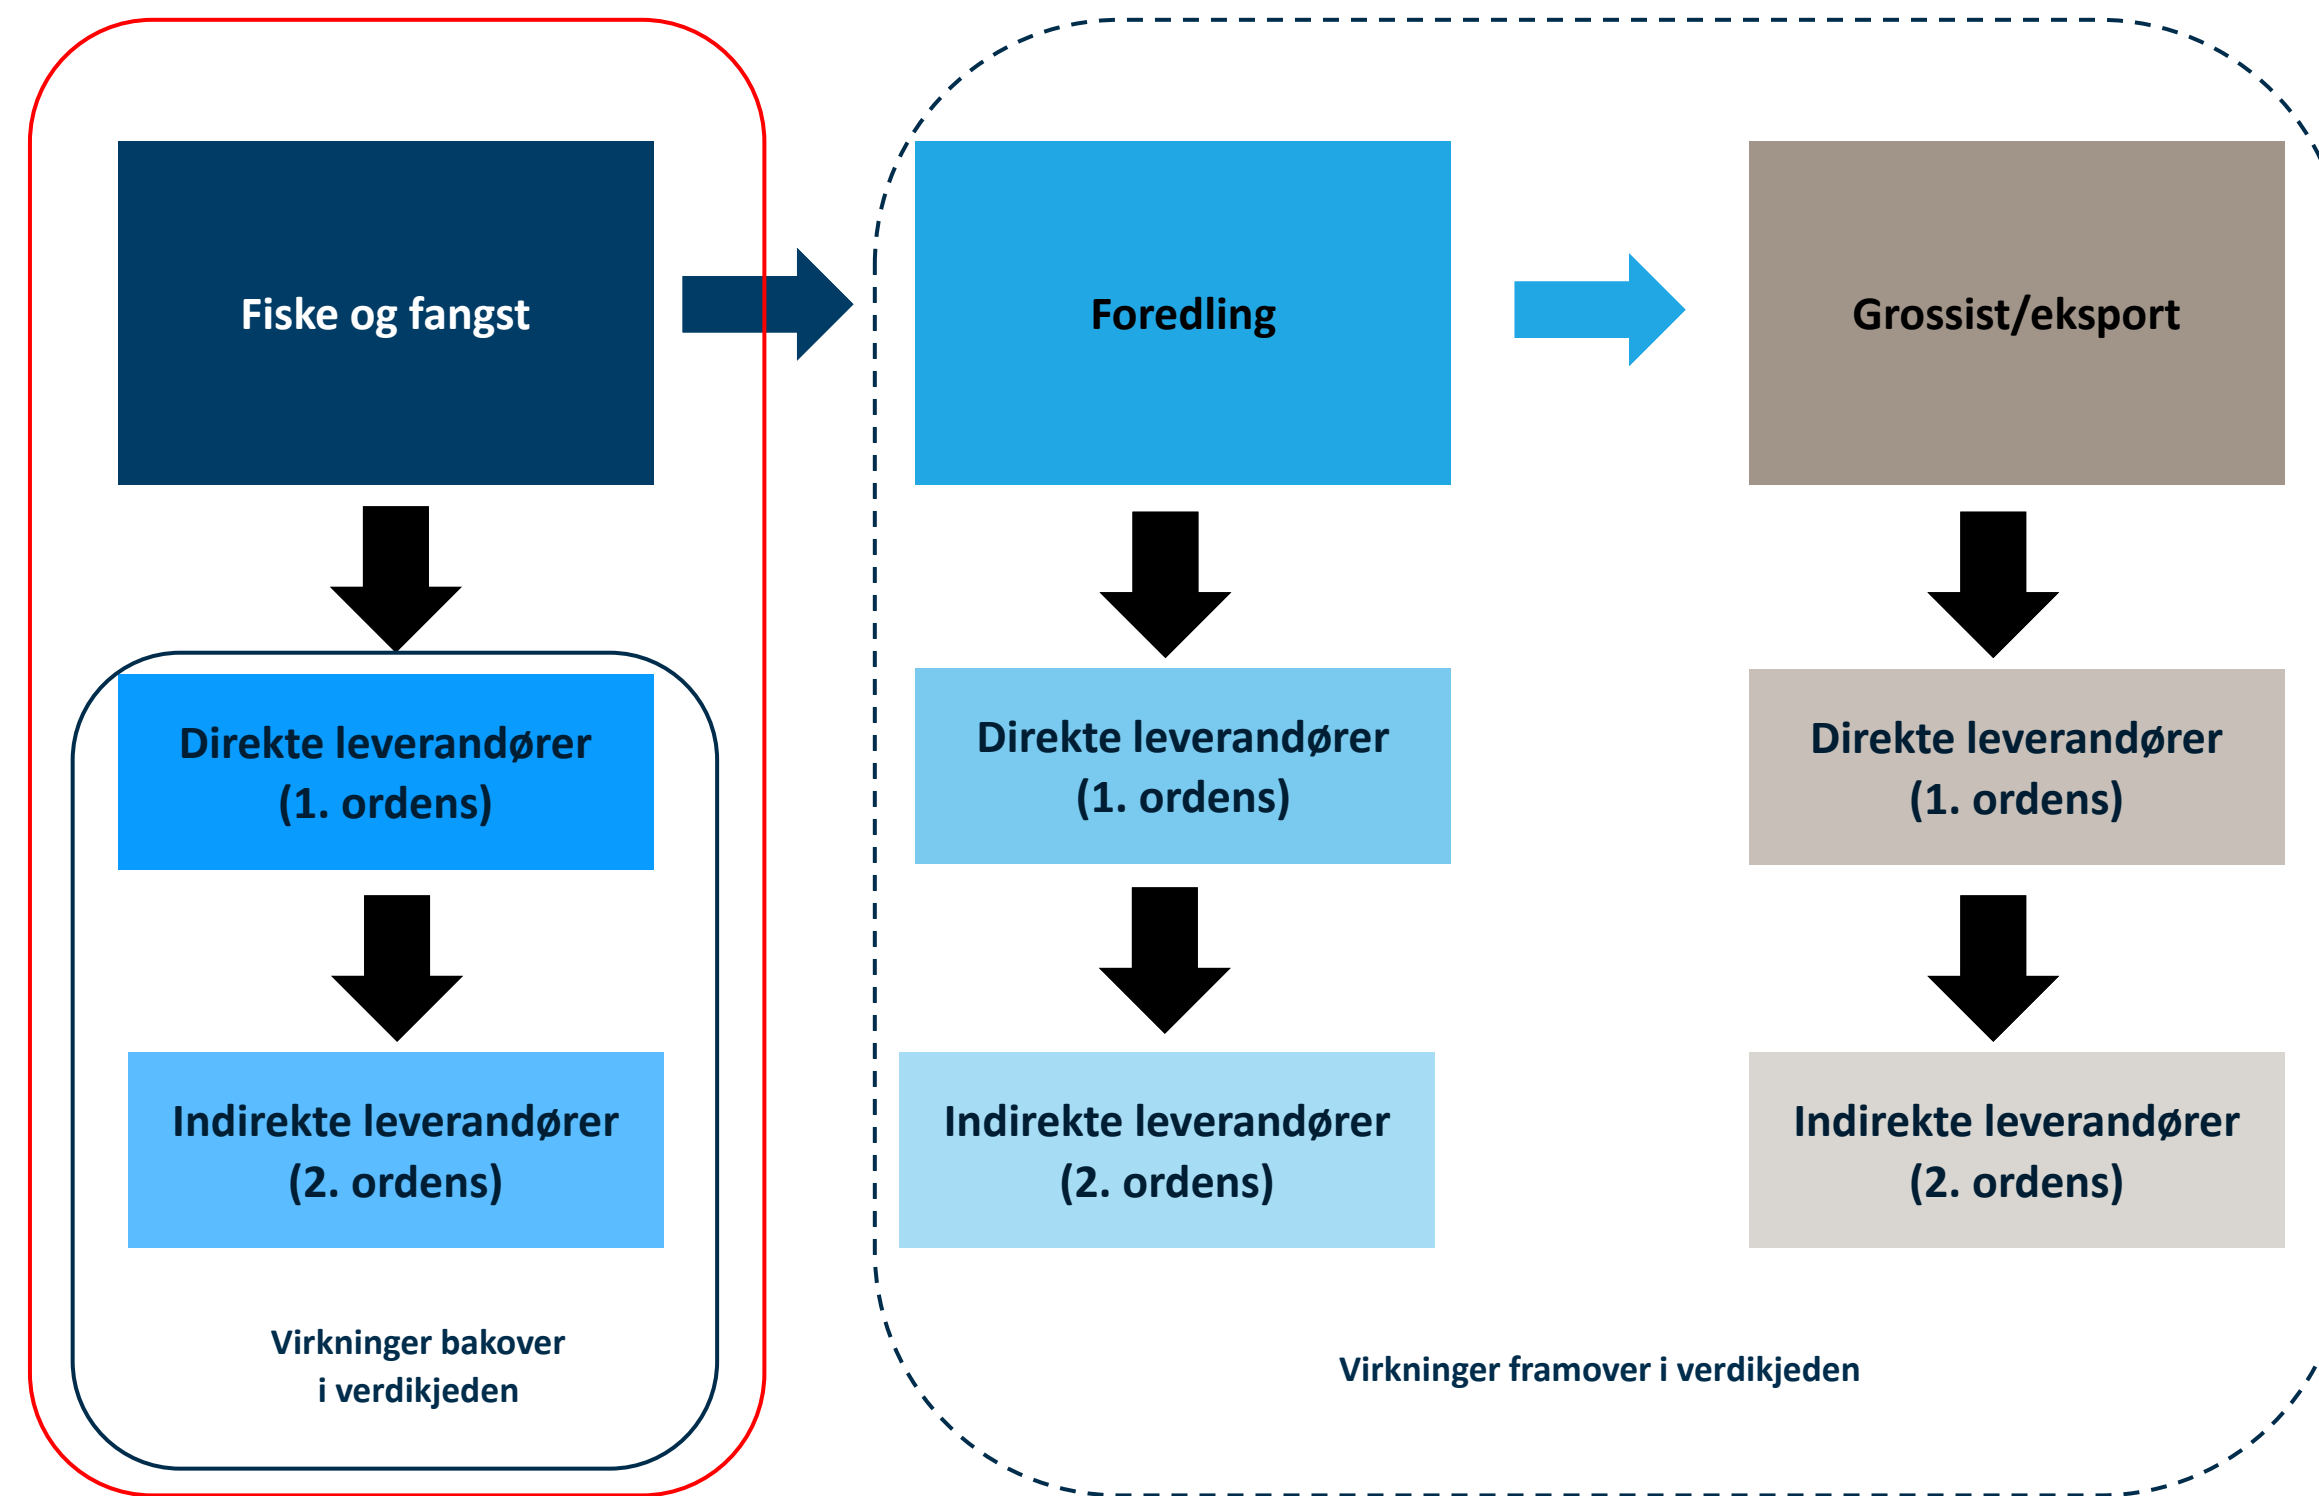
Fiske og fangst

Direkte leverandører (1. ordens)

Indirekte leverandører (2. ordens)

Virkninger bakover i verdikjeden

Foredling

Direkte leverandører (1. ordens)

Indirekte leverandører (2. ordens)

Grossist/eksport

Direkte leverandører (1. ordens)

Indirekte leverandører (2. ordens)

Virkninger framover i verdikjeden